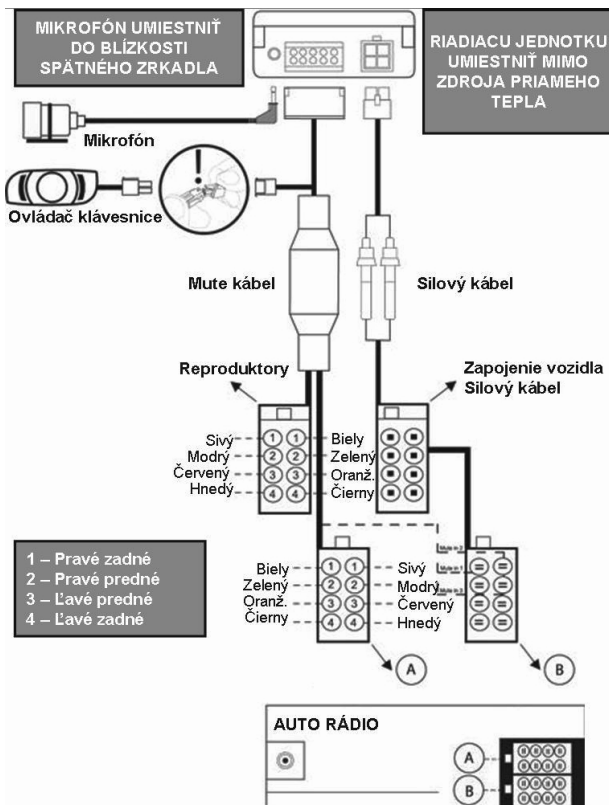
MIKROFÓN UMIESTNIŤ DO BLÍZKOSTI SPÄTNÉHO ZRKADLA

RIADIACU JEDNOTKU UMIESTNIŤ MIMO ZDROJA PRIAMEHO TEPLA

Mikrofón

Ovládač klávesnice

Mute kábel

Silový kábel

Reproduktory

Zapojenie vozidla Silový kábel

Sivý 1 1 Biely
Modrý 2 2 Zelený
Červený 3 3 Oranž.
Hnedý 4 4 Čierny

1 – Pravé zadné
2 – Pravé predné
3 – Ľavé predné
4 – Ľavé zadné

Biely 1 1 Sivý
Zelený 2 2 Modrý
Oranž. 3 3 Červený
Čierny 4 4 Hnedý

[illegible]
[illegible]

A

B

AUTO RÁDIO

A

B